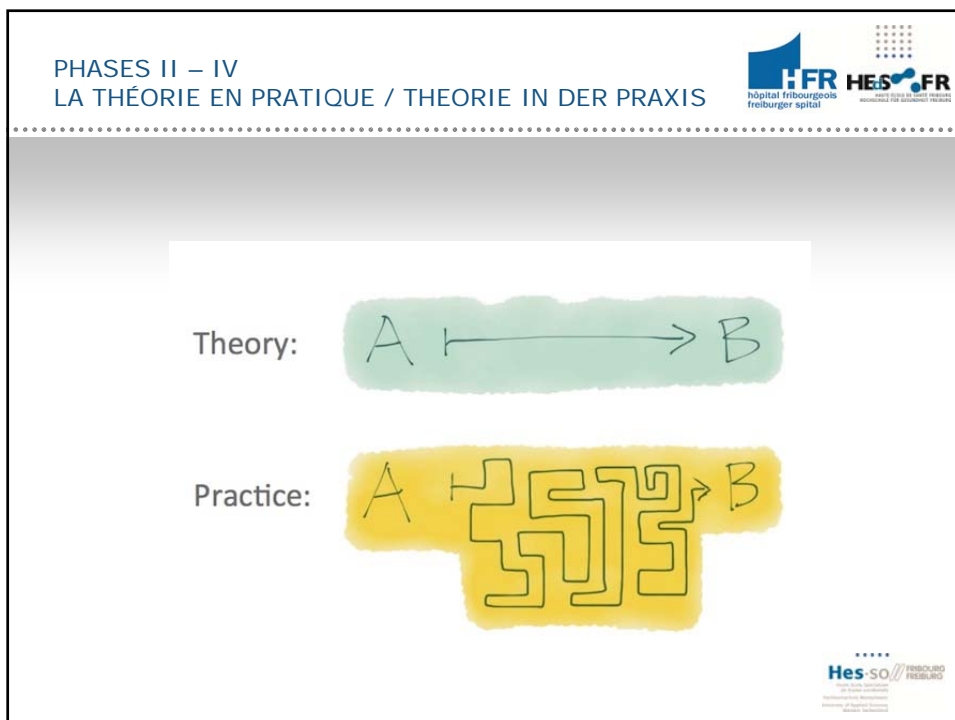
PHASES II – IV
LA THÉORIE EN PRATIQUE / THEORIE IN DER PRAXIS

HFR hôpital fribourgeois freiburger spital

HEdS FR HAUTE ECOLE DE SANTE FRIBOURG HOCHSCHULE FÜR GESUNDHEIT FREIBURG

Theory: A B

Practice: A B

Hes-so FRIBOURG FREIBURG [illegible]